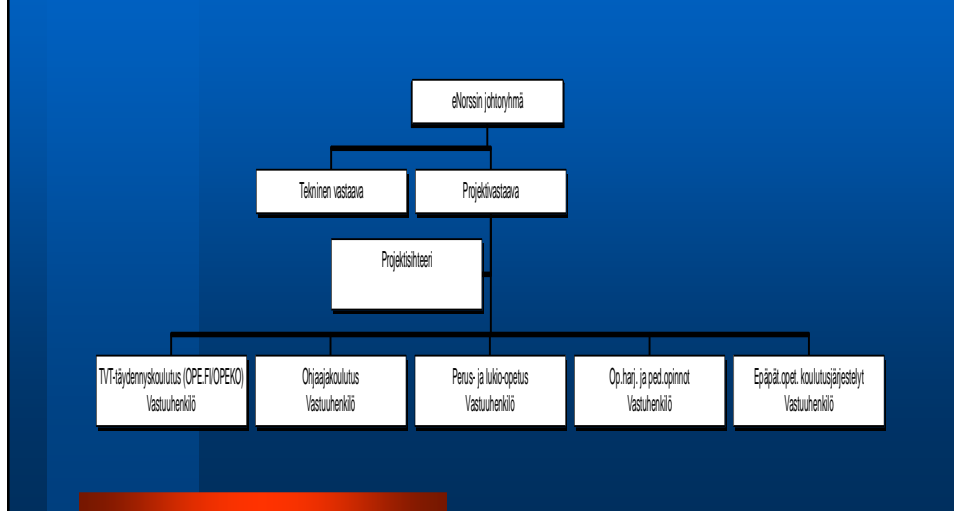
eNorssin johtoryhmä

Tekninen vastaava

Projektivastaava

Projektisihteeri

TVT-täydennyskoulutus (OPE.FI/OPEKO)
Vastuuhenkilö

Ohjaajakoulutus
Vastuuhenkilö

Perus- ja lukio-opetus
Vastuuhenkilö

Op.harj. ja ped.opinnot
Vastuuhenkilö

Epäpät.opet. koulutusjärjestelyt
Vastuuhenkilö